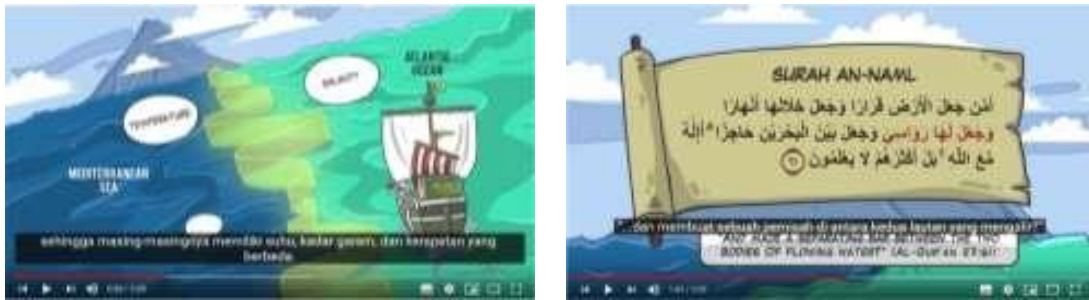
TEMPERATURE

SALINITY

ATLANTIC OCEAN

MEDITERRANEAN SEA

sehingga masing-masingnya memiliki suhu, kadar garam, dan kerapatan yang berbeda.

SURAH AN-NAML

أمن جعل الأرض قرارا وجعل خلالها أنهارا وجعل لها رواسي وجعل بين البحرين حاجزا أءله مع الله بل أكثرهم لا يعلمون

...dan membuat sebuah pemisah di antara kedua lautan yang mengalir?

AND MADE A SEPARATION BETWEEN THE TWO BODIES OF FLOWING WATER?" (AL-QUR'AN 27:61)